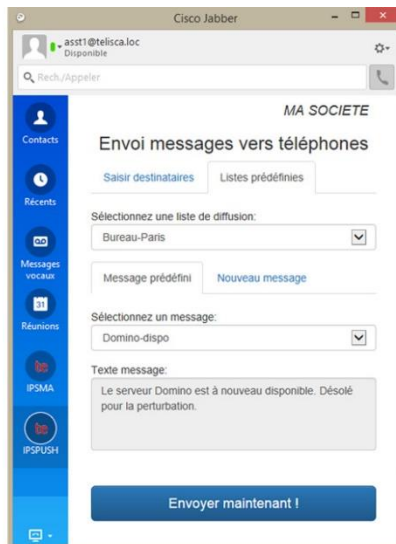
Cisco Jabber

asst1@telisca.loc
Disponible

Rech./Appeler

Contacts

Récents

Messages vocaux

31
Réunions

IPSMA

IPSPUSH

MA SOCIETE

Envoi messages vers téléphones

Saisir destinataires

Listes prédéfinies

Sélectionnez une liste de diffusion:

Bureau-Paris

Message prédéfini

Nouveau message

Sélectionnez un message:

Domino-dispo

Texte message:

Le serveur Domino est à nouveau disponible. Désolé pour la perturbation.

Envoyer maintenant !